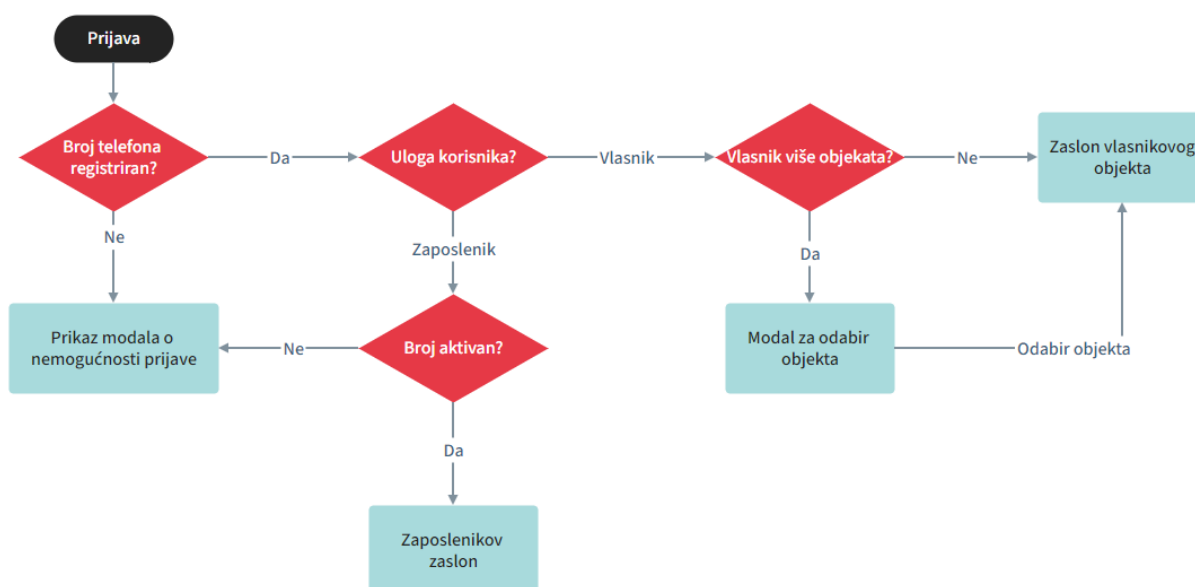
Prijava

Broj telefona registriran?

Da

Uloga korisnika?

Vlasnik

Vlasnik više objekata?

Ne

Zaslon vlasnikovog objekta

Ne

Zaposlenik

Da

Prikaz modala o nemogućnosti prijave

Ne

Broj aktivan?

Modal za odabir objekta

Odabir objekta

Da

Zaposlenikov zaslon